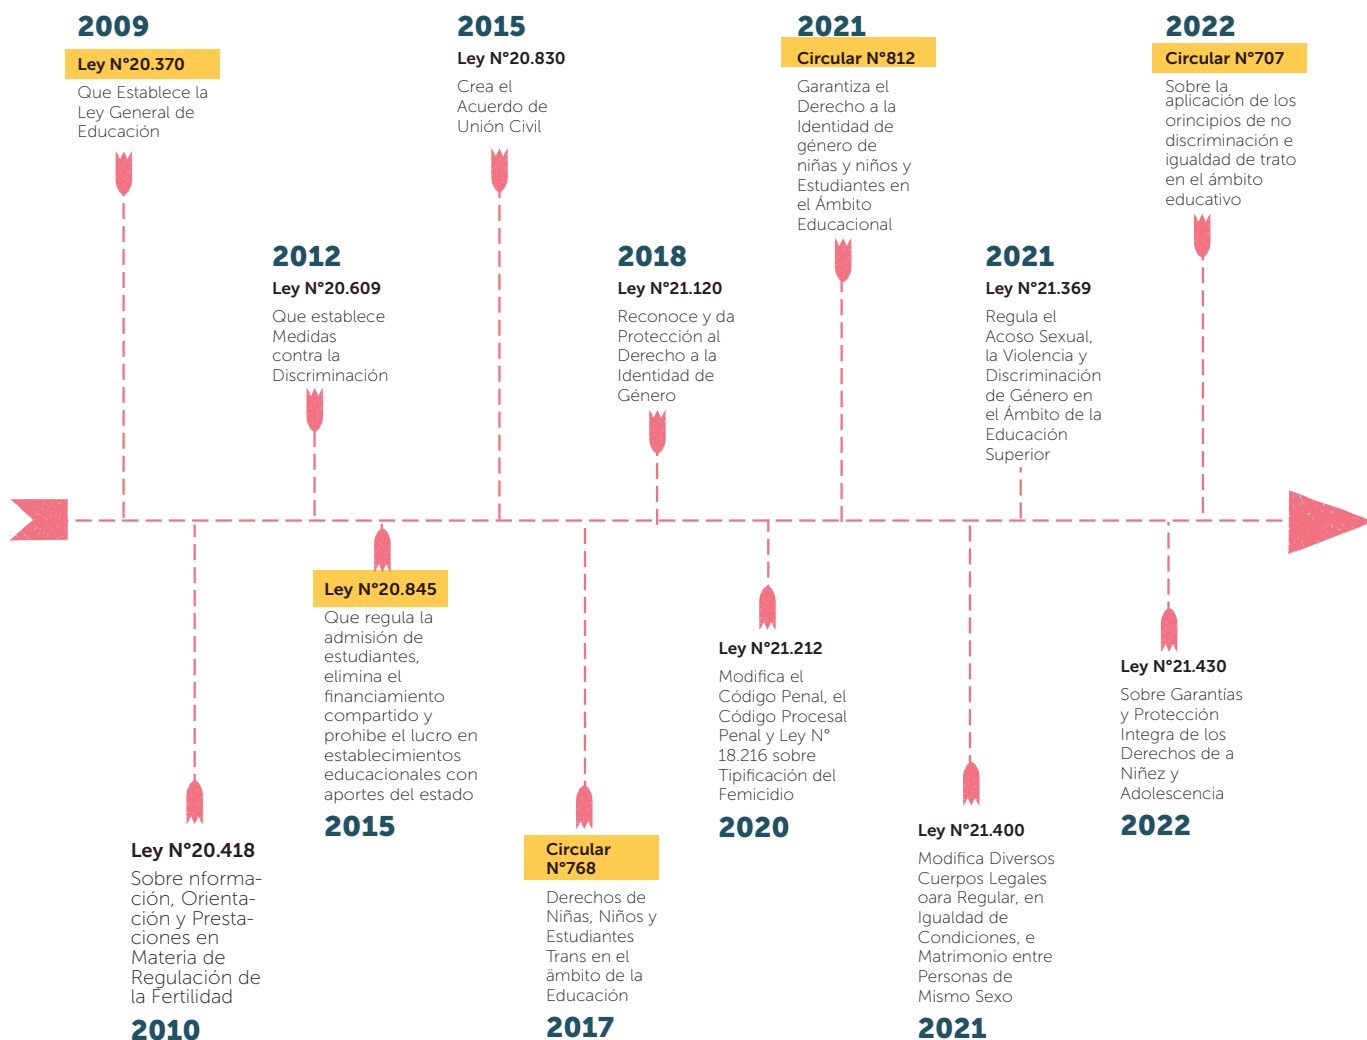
2009
Ley N°20.370
Que Establece la Ley General de Educación

2015
Ley N°20.830
Crea el Acuerdo de Unión Civil

2021
Circular N°812
Garantiza el Derecho a la Identidad de género de niñas y niños y Estudiantes en el Ámbito Educacional

2022
Circular N°707
Sobre la aplicación de los orincipios de no discriminación e igualdad de trato en el ámbito educativo

2012
Ley N°20.609
Que establece Medidas contra la Discriminación

2018
Ley N°21.120
Reconoce y da Protección al Derecho a la Identidad de Género

2021
Ley N°21.369
Regula el Acoso Sexual, la Violencia y Discriminación de Género en el Ámbito de la Educación Superior

Ley N°20.845
Que regula la admisión de estudiantes, elimina el financiamiento compartido y prohibe el lucro en establecimientos educacionales con aportes del estado
2015

Ley N°21.212
Modifica el Código Penal, el Código Procesal Penal y Ley N° 18.216 sobre Tipificación del Femicidio
2020

Ley N°21.430
Sobre Garantías y Protección Integra de los Derechos de a Niñez y Adolescencia
2022

Ley N°20.418
Sobre nformación, Orientación y Prestaciones en Materia de Regulación de la Fertilidad
2010

Circular N°768
Derechos de Niñas, Niños y Estudiantes Trans en el ámbito de la Educación
2017

Ley N°21.400
Modifica Diversos Cuerpos Legales oara Regular, en Igualdad de Condiciones, e Matrimonio entre Personas de Mismo Sexo
2021